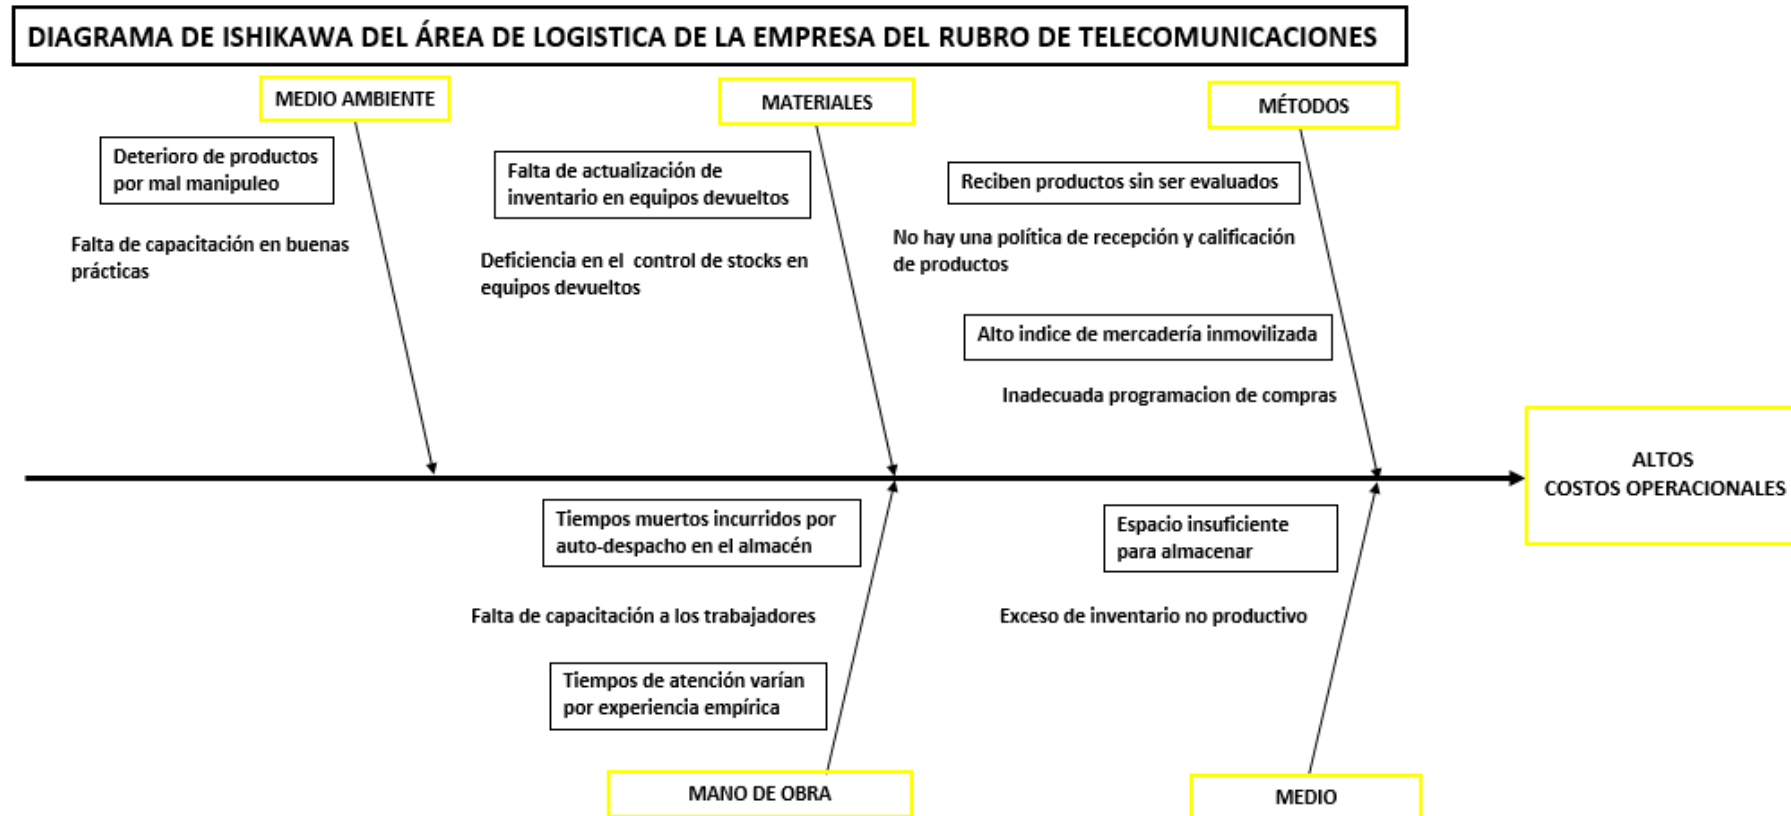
DIAGRAMA DE ISHIKAWA DEL ÁREA DE LOGISTICA DE LA EMPRESA DEL RUBRO DE TELECOMUNICACIONES

MEDIO AMBIENTE

Deterioro de productos por mal manipuleo

Falta de capacitación en buenas prácticas

MATERIALES

Falta de actualización de inventario en equipos devueltos

Deficiencia en el control de stocks en equipos devueltos

MÉTODOS

Reciben productos sin ser evaluados

No hay una política de recepción y calificación de productos

Alto indice de mercadería inmovilizada

Inadecuada programacion de compras

ALTOS COSTOS OPERACIONALES

Tiempos muertos incurridos por auto-despacho en el almacén

Falta de capacitación a los trabajadores

Tiempos de atención varían por experiencia empírica

MANO DE OBRA

Espacio insuficiente para almacenar

Exceso de inventario no productivo

MEDIO